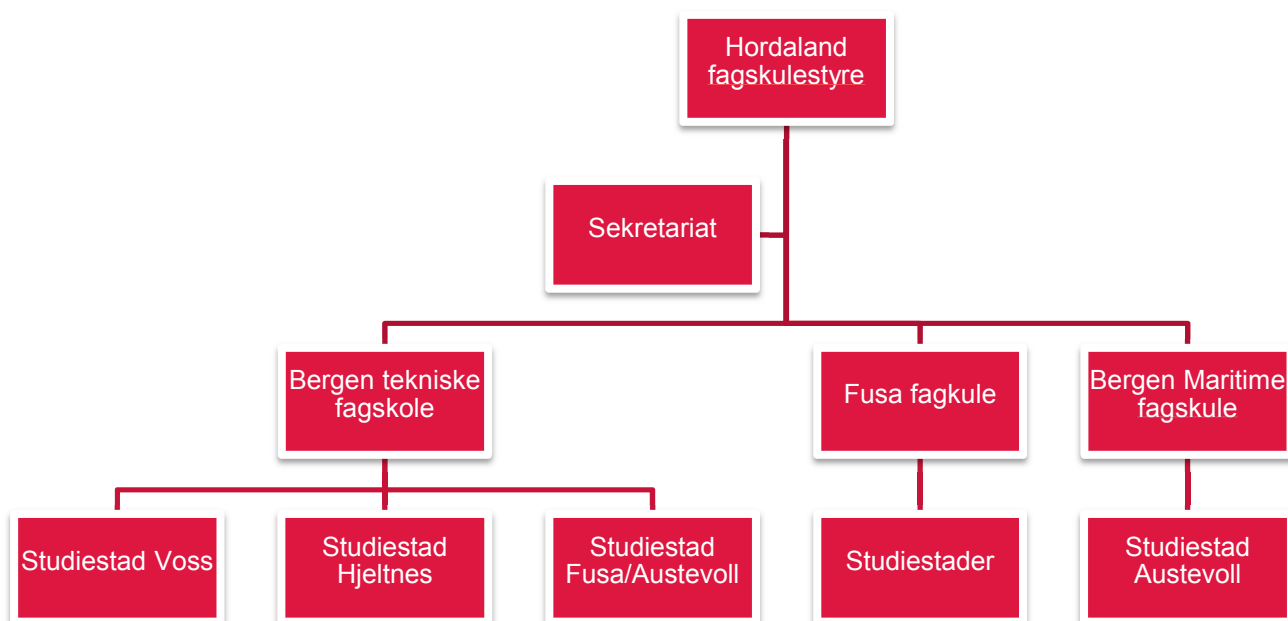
Hordaland fagskulestyre

Sekretariat

Bergen tekniske fagskole

Fusa fagkule

Bergen Maritime fagskule

Studiestad Voss

Studiestad Hjeltnes

Studiestad Fusa/Austevoll

Studiestader

Studiestad Austevoll